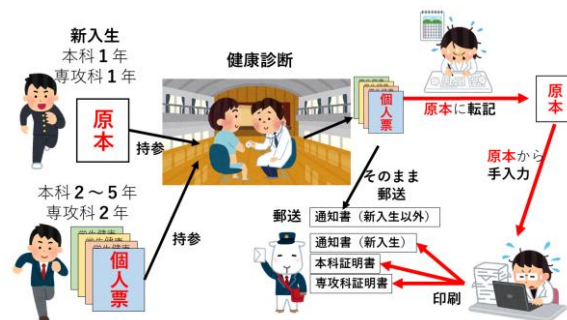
新入生
本科 1 年
専攻科 1 年

原本

持参

健康診断

個人票

原本に転記

原本

原本から
手入力

そのまま
郵送

本科 2～5 年
専攻科 2 年

個人票

持参

郵送

通知書（新入生以外）

通知書（新入生）

本科証明書

専攻科証明書

印刷